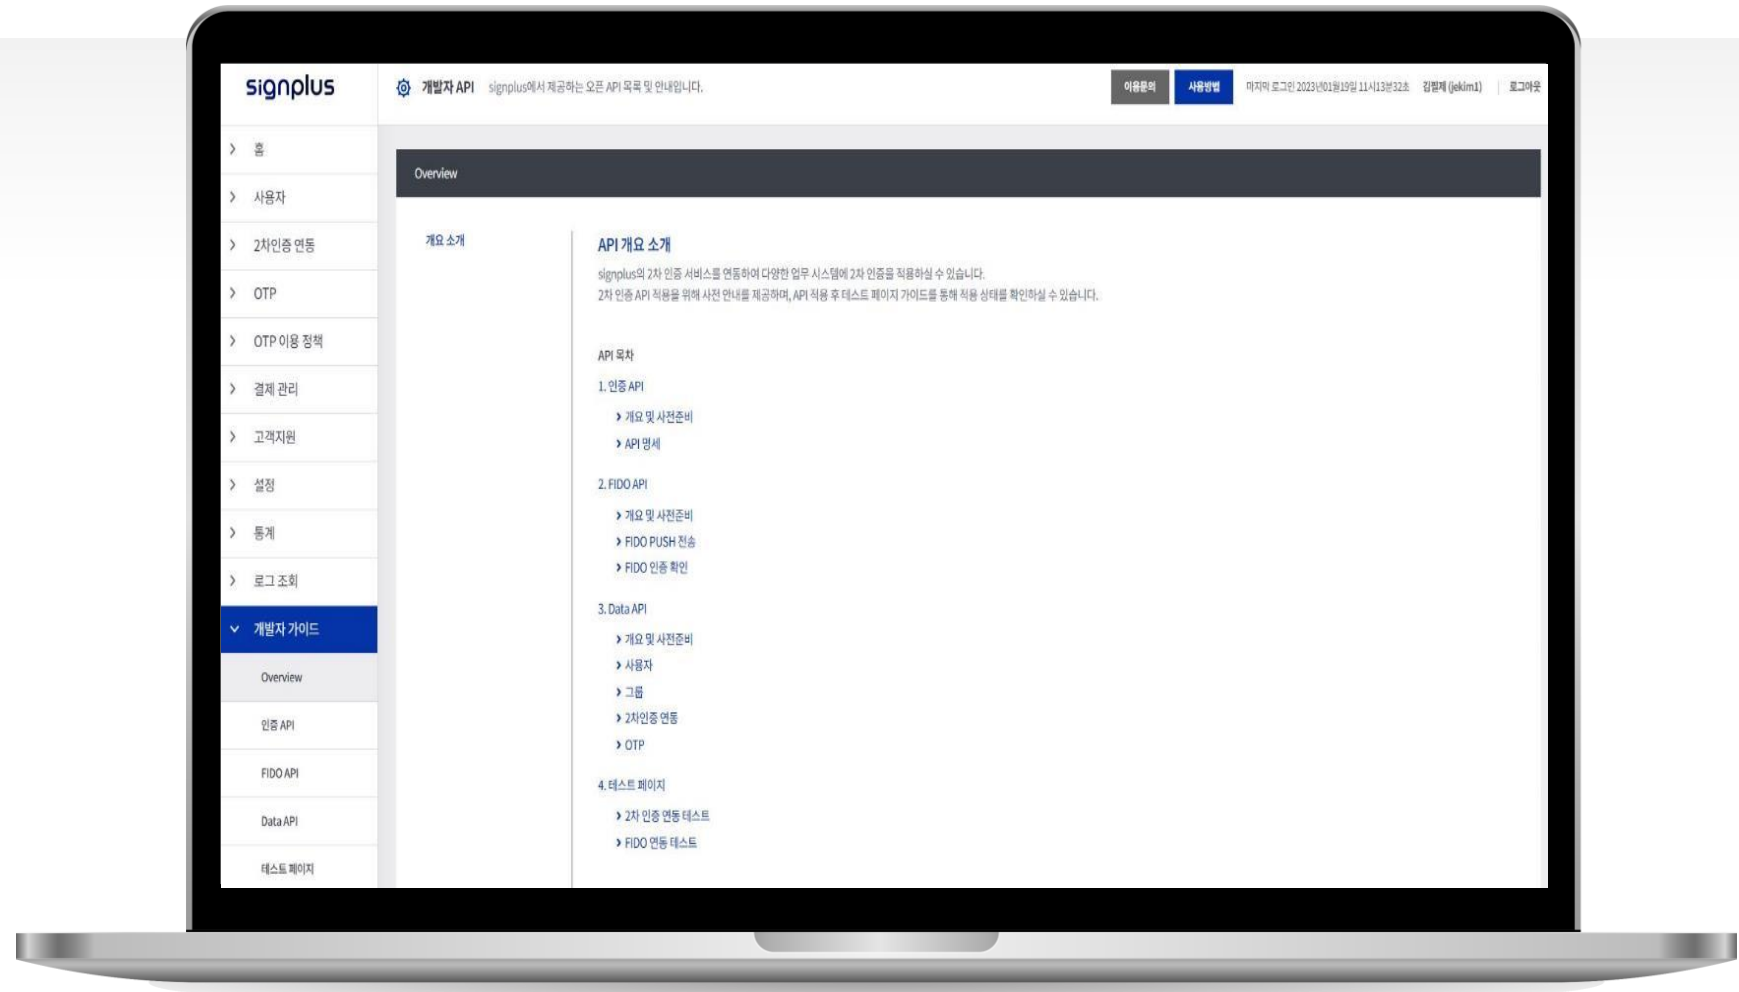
signplus

개발자 API signplus에서 제공하는 오픈 API 목록 및 안내입니다.

이용문의 사용방법 마지막 로그인 2023년01월19일 11시13분32초 김철제 (jekim1) 로그아웃

› 홈
› 사용자
› 2차인증 연동
› OTP
› OTP 이용 정책
› 결제 관리
› 고객지원
› 설정
› 통계
› 로그 조회
⌄ 개발자 가이드
Overview
인증 API
FIDO API
Data API
테스트 페이지

Overview

개요 소개

API 개요 소개

signplus의 2차 인증 서비스를 연동하여 다양한 업무 시스템에 2차 인증을 적용하실 수 있습니다.
2차 인증 API 적용을 위해 사전 안내를 제공하며, API 적용 후 테스트 페이지 가이드를 통해 적용 상태를 확인하실 수 있습니다.

API 목차

1. 인증 API
› 개요 및 사전준비
› API 명세

2. FIDO API
› 개요 및 사전준비
› FIDO PUSH 전송
› FIDO 인증 확인

3. Data API
› 개요 및 사전준비
› 사용자
› 그룹
› 2차인증 연동
› OTP

4. 테스트 페이지
› 2차 인증 연동 테스트
› FIDO 연동 테스트